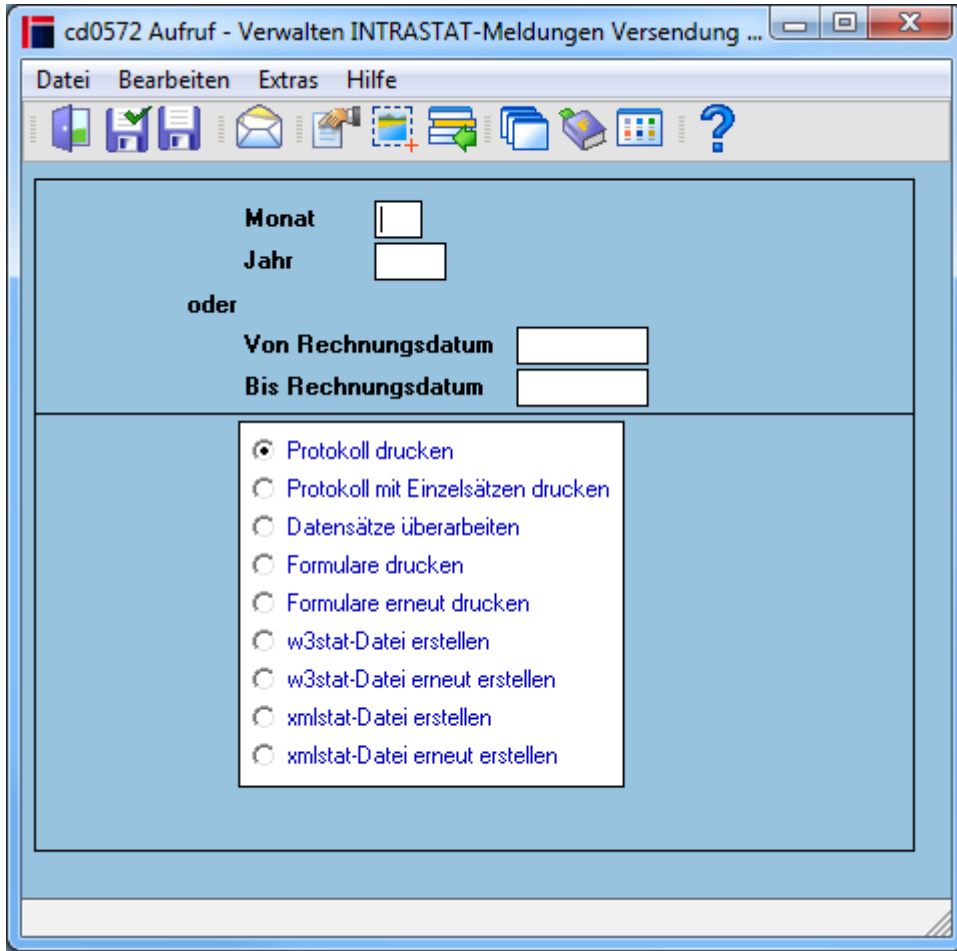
cd0572 Aufruf - Verwalten INTRASTAT-Meldungen Versendung ...

Datei Bearbeiten Extras Hilfe

Monat
Jahr
oder
Von Rechnungsdatum
Bis Rechnungsdatum

Protokoll drucken
Protokoll mit Einzelsätzen drucken
Datensätze überarbeiten
Formulare drucken
Formulare erneut drucken
w3stat-Datei erstellen
w3stat-Datei erneut erstellen
xmlstat-Datei erstellen
xmlstat-Datei erneut erstellen